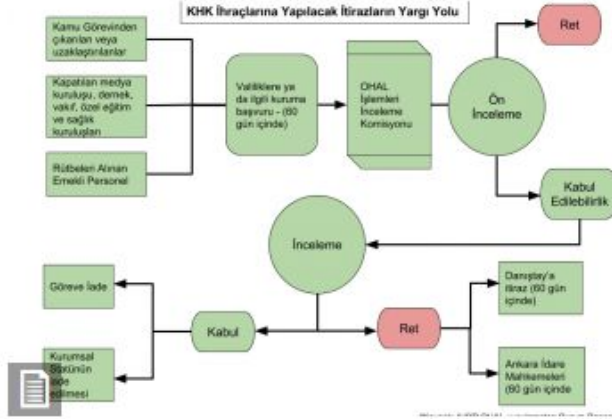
KHK İhraçlarına Yapılacak İtirazların Yargı Yolu

Kamu Görevinden çıkarılan veya uzaklaştırılanlar

Kapatılan medya kuruluşu, dernek, vakıf, özel eğitim ve sağlık kuruluşları

Rütbeleri Alınan Emekli Personel

Valiliklere ya da ilgili kuruma başvuru - (60 gün içinde)

OHAL İşlemleri İnceleme Komisyonu

Ön İnceleme

Ret

Kabul Edilebilirlik

İnceleme

Göreve İade

Kabul

Ret

Danıştay'a itiraz (60 gün içinde)

Kurumsal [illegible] iade edilmesi

Ankara İdare Mahkemeleri (60 gün içinde

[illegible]